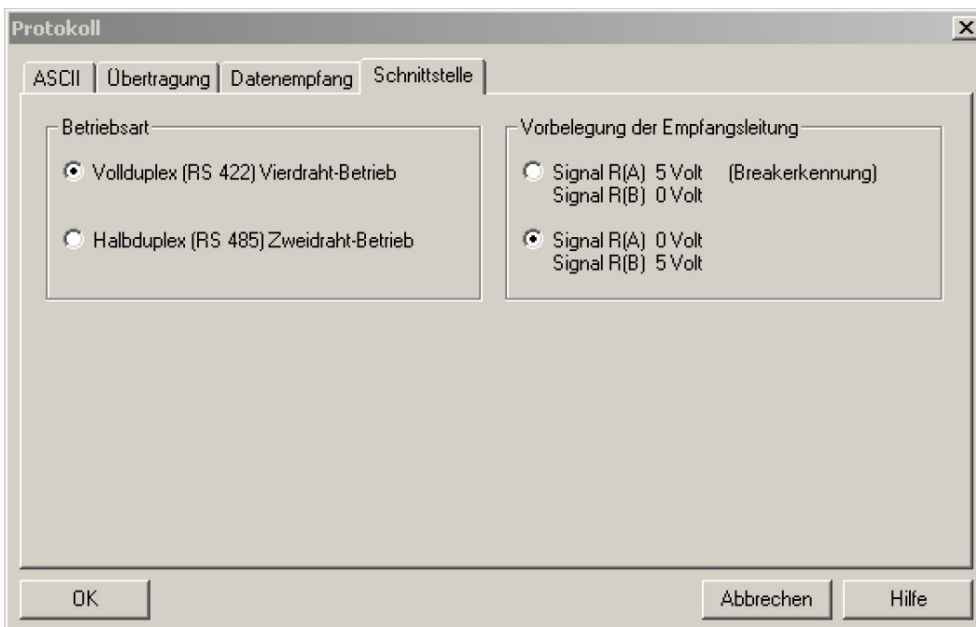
Protokoll

ASCII | Übertragung | Datenempfang | Schnittstelle

Betriebsart

Vollduplex (RS 422) Vierdraht-Betrieb

Halbduplex (RS 485) Zweidraht-Betrieb

Vorbelegung der Empfangsleitung

Signal R(A) 5 Volt (Breakerkennung)
Signal R(B) 0 Volt

Signal R(A) 0 Volt
Signal R(B) 5 Volt

OK

Abbrechen

Hilfe